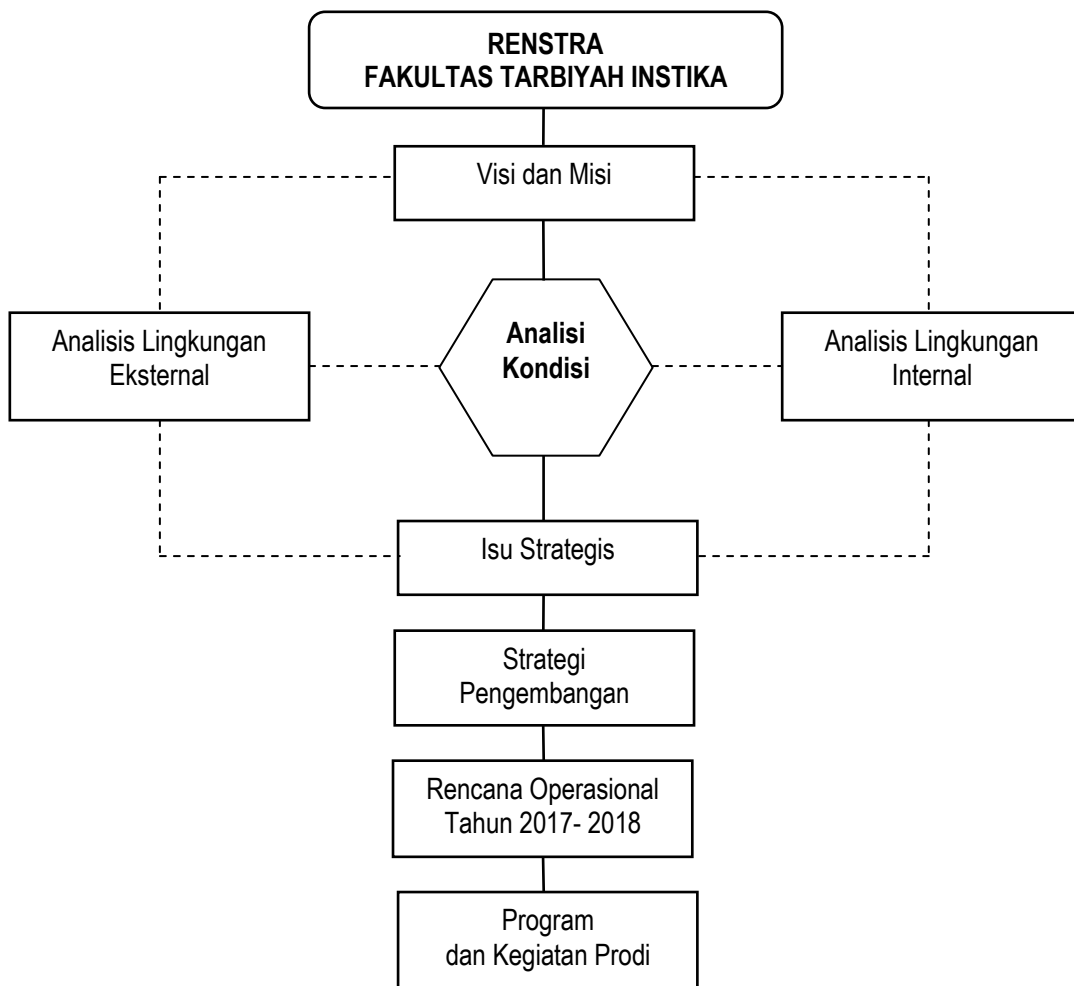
RENSTRA
FAKULTAS TARBIYAH INSTIKA

Visi dan Misi

Analisis Lingkungan Eksternal

Analisi Kondisi

Analisis Lingkungan Internal

Isu Strategis

Strategi Pengembangan

Rencana Operasional Tahun 2017- 2018

Program dan Kegiatan Prodi